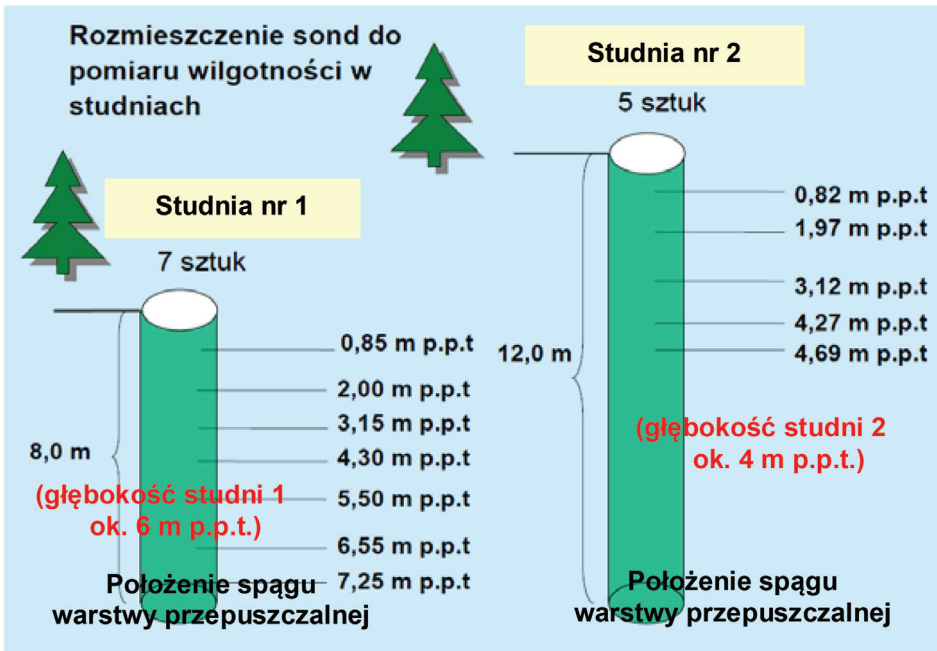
Rozmieszczenie sond do pomiaru wilgotności w studniach

Studnia nr 2

5 sztuk

0,82 m p.p.t
1,97 m p.p.t
3,12 m p.p.t
4,27 m p.p.t
4,69 m p.p.t

12,0 m

(głębokość studni 2 ok. 4 m p.p.t.)

Położenie spągu warstwy przepuszczalnej

Studnia nr 1

7 sztuk

0,85 m p.p.t
2,00 m p.p.t
3,15 m p.p.t
4,30 m p.p.t
5,50 m p.p.t
6,55 m p.p.t
7,25 m p.p.t

8,0 m

(głębokość studni 1 ok. 6 m p.p.t.)

Położenie spągu warstwy przepuszczalnej